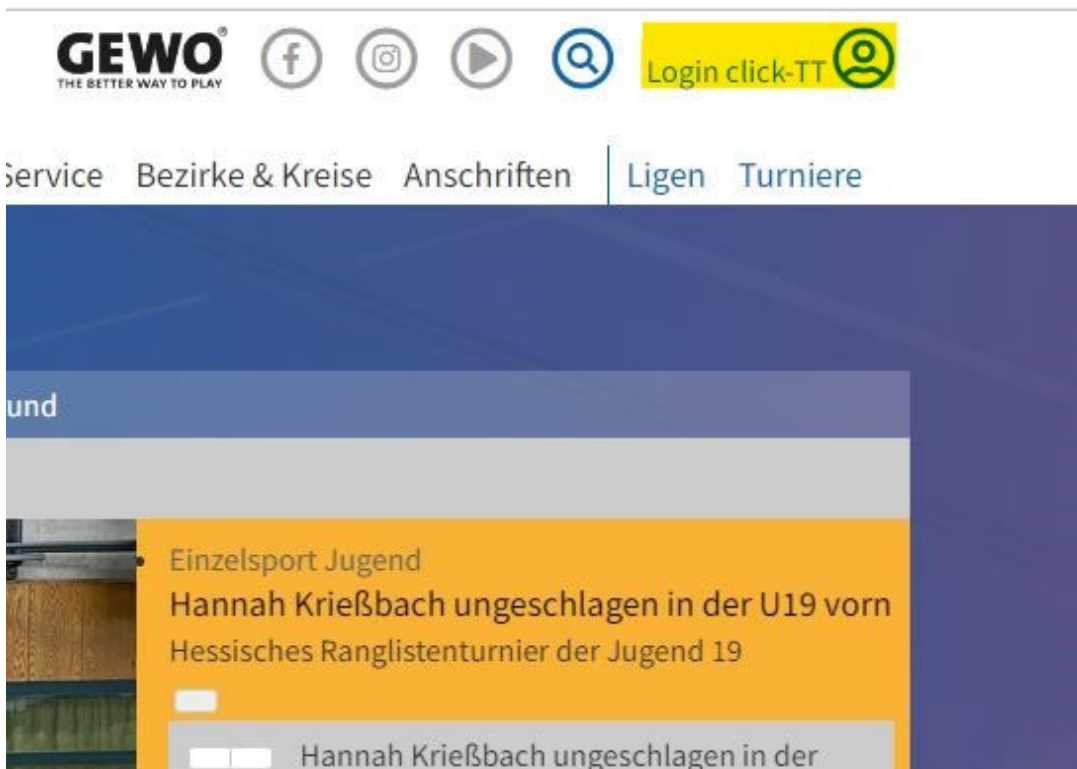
GEWO®
THE BETTER WAY TO PLAY

Login click-TT

Service Bezirke & Kreise Anschriften Ligen Turniere

und

Einzelsport Jugend

Hannah Krießbach ungeschlagen in der U19 vorn

Hessisches Ranglistenturnier der Jugend 19

Hannah Krießbach ungeschlagen in der